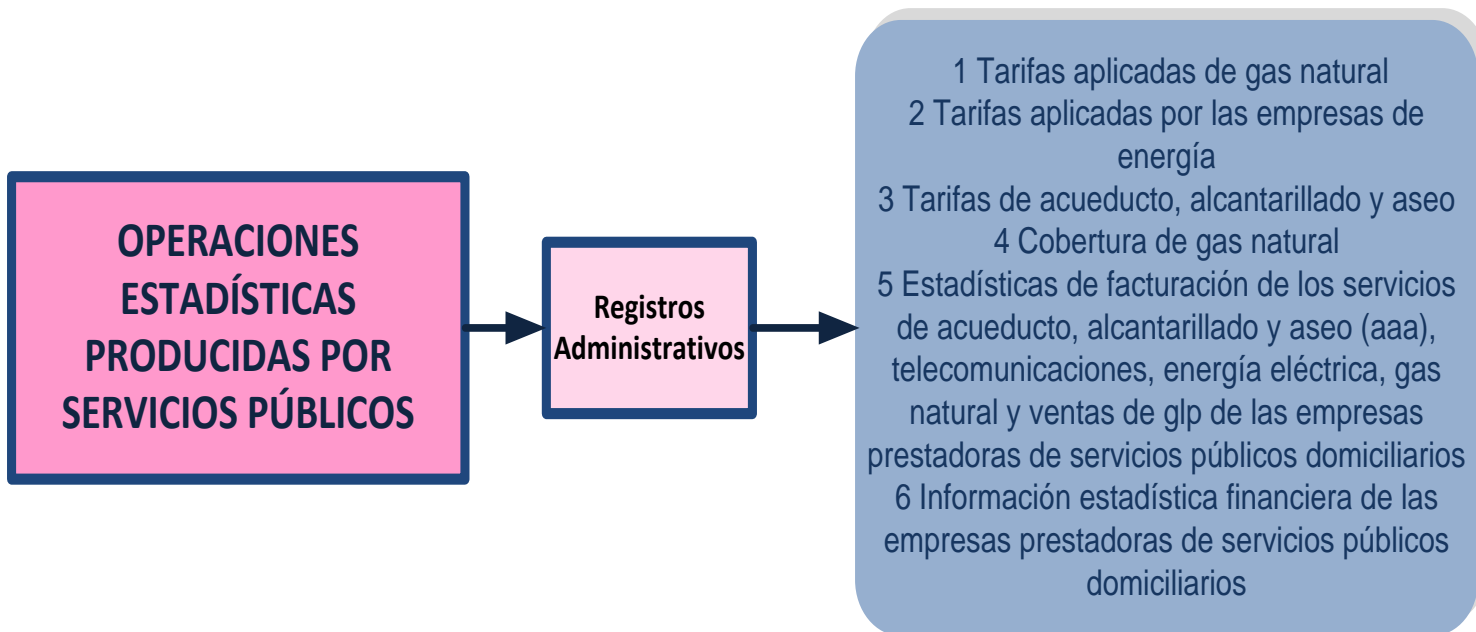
OPERACIONES ESTADÍSTICAS PRODUCIDAS POR SERVICIOS PÚBLICOS

Registros Administrativos

1 Tarifas aplicadas de gas natural
2 Tarifas aplicadas por las empresas de energía
3 Tarifas de acueducto, alcantarillado y aseo
4 Cobertura de gas natural
5 Estadísticas de facturación de los servicios de acueducto, alcantarillado y aseo (aaa), telecomunicaciones, energía eléctrica, gas natural y ventas de glp de las empresas prestadoras de servicios públicos domiciliarios
6 Información estadística financiera de las empresas prestadoras de servicios públicos domiciliarios